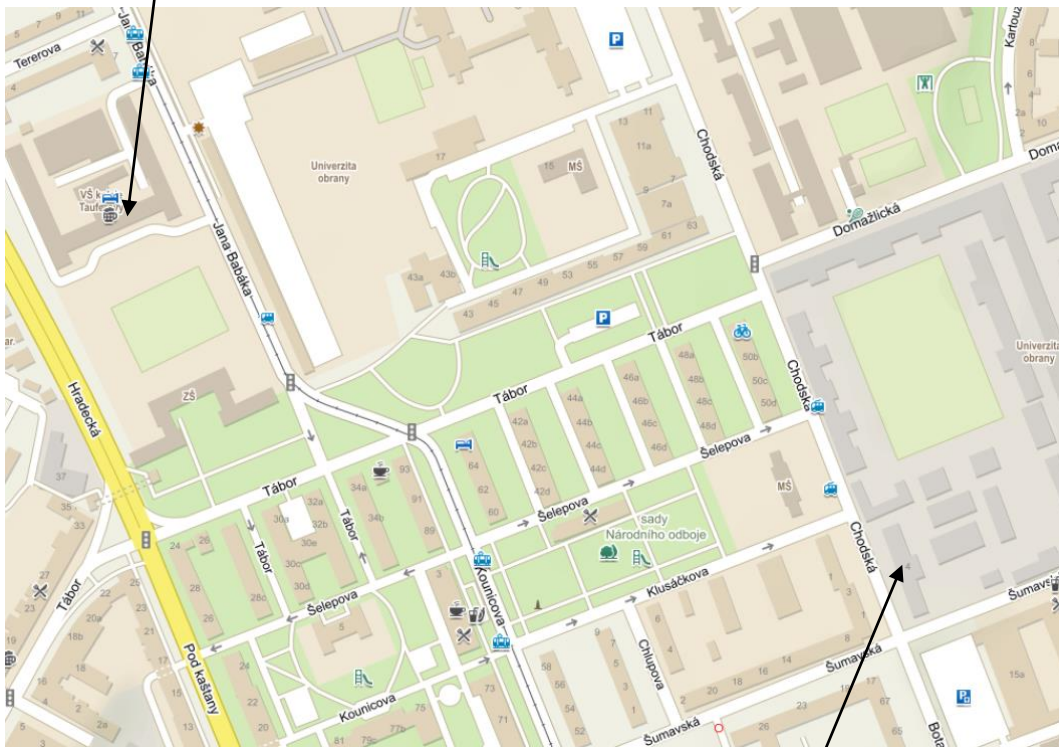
Tererova
Jana Babáka
VŠ k Taufer
Univerzita obrany
17
15 MŠ
13 11 11a 9 7 7a
Chodská
Kartouzská
Domažlická
Doma
43a 43b
43 45 47 49 53 55 57 59 61 63
Jana Babáka
Tábor
Tábor
50b 50c 50d
48a 48b 48c 48d
46a 46b 46c 46d
44a 44b 44c 44d
42a 42b 42c 42d
64 62 60
Chodská
Univerzita obrany
Hradecká
ZŠ
Šelepova
Šelepova
MŠ
sady Národního odboje
Tábor
93 91 89
34a 34b
32a 32b 30a 30e 30c 30d
Tábor
Tábor
24 26 28 28c 26
37
35 33 31
Chodská
Klusáčkova
Kounicova
3
5
Šelepova
Tábor
22 20a 18b 21 19 16 2a 2 13 22 20
Pod kaštany
Kounicova
75 77b 79c 81 73 71
58 56 54 52
9 7 5 3 1
Chlupova
Šumavská
Šumavská
Šumavská
20 18 16 14 12 10 8
23 21 19 17 67 65
15a
Bota